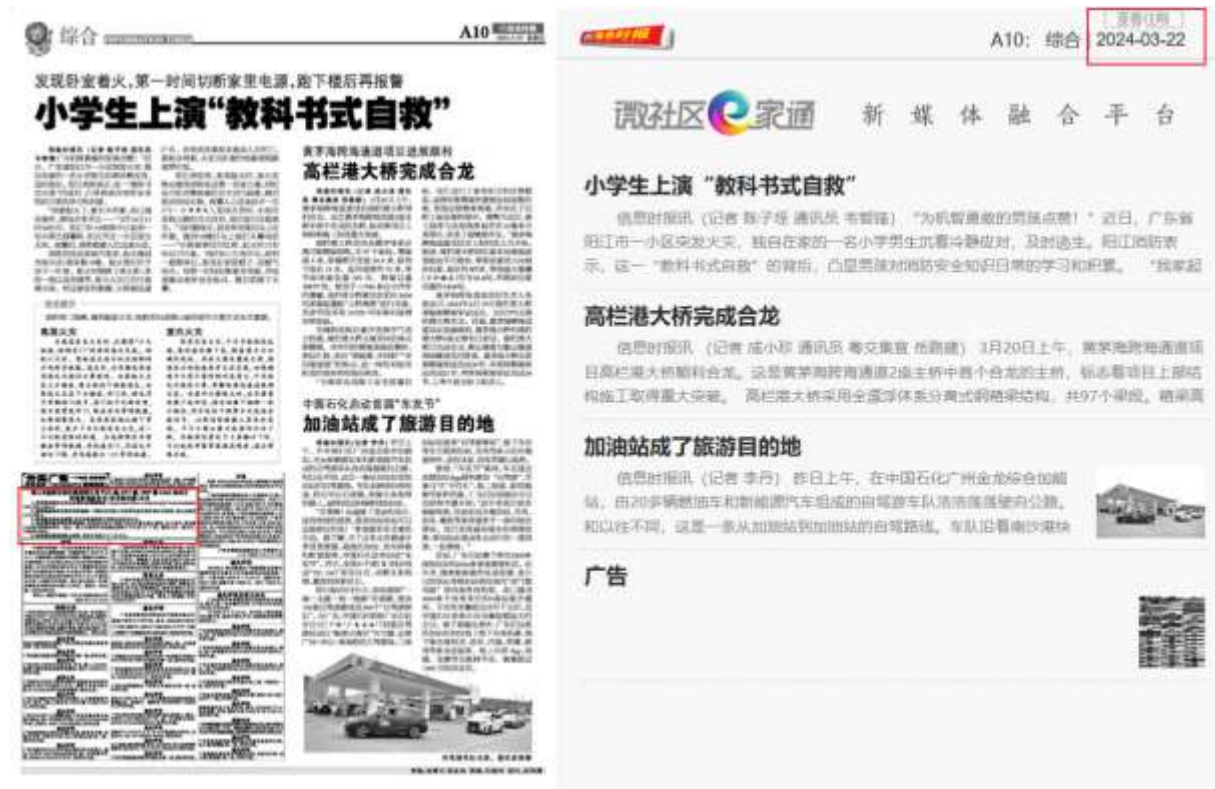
综合 A10

发现卧室着火,第一时间切断家里电源,跑下楼后再报警
小学生上演"教科书式自救"

黄茅海跨海通道项目这周提速
高栏港大桥完成合龙

中国石化走进首届"车友节"
加油站成了旅游目的地

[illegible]

A10: 综合 2024-03-22

微社区e家通 新媒体融合平台

小学生上演"教科书式自救"
信息时报讯(记者 陈子豪 通讯员 韦智锋)"为机智勇敢的男孩点赞!"近日,广东省阳江市一小区突发火灾,独自在家的一名小学男生沉着冷静应对,及时逃生。阳江消防表示,这一"教科书式自救"的背后,凸显男孩对消防安全知识日常的学习和积累。"我家起

高栏港大桥完成合龙
信息时报讯(记者 成小珍 通讯员 粤交集宣 岳鹏建)3月20日上午,黄茅海跨海通道项目高栏港大桥顺利合龙。这是黄茅海跨海通道2座主桥中首个合龙的主桥,标志着项目上部结构施工取得重大突破。高栏港大桥采用全漂浮体系分离式钢箱梁结构,共97个梁段,箱梁高

加油站成了旅游目的地
信息时报讯(记者 李丹)昨日上午,在中国石化广州金龙综合加能站,由20多辆燃油车和新能源汽车组成的自驾游车队浩浩荡荡驶向公路。和以往不同,这是一条从加油站到加油站的自驾路线。车队沿着南沙滨快

广告